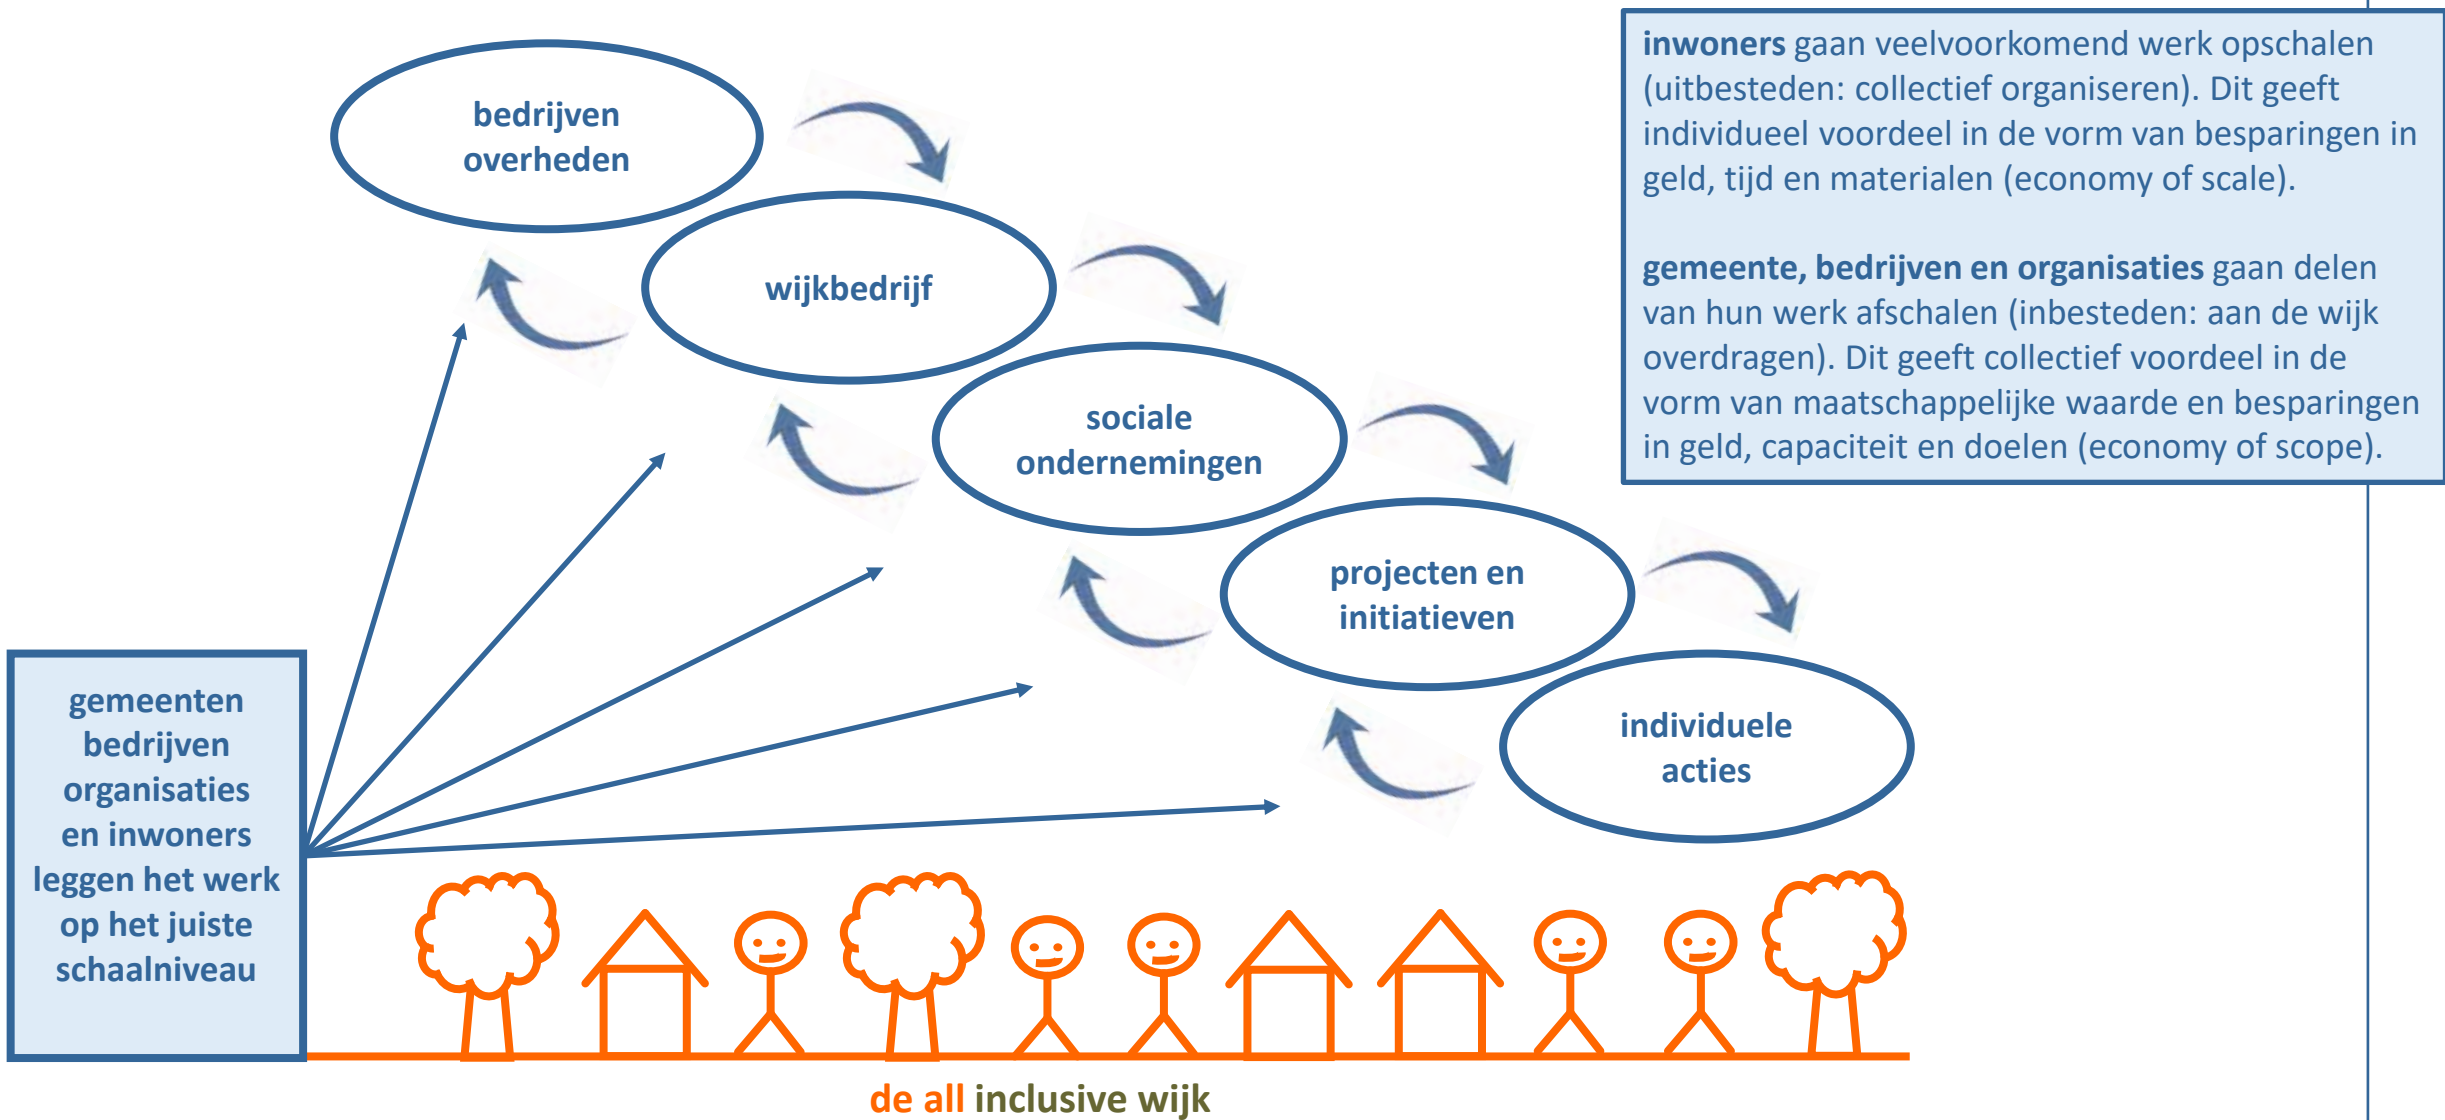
bedrijven overheden

wijkbedrijf

sociale ondernemingen

projecten en initiatieven

individuele acties

**inwoners** gaan veelvoorkomend werk opschalen (uitbesteden: collectief organiseren). Dit geeft individueel voordeel in de vorm van besparingen in geld, tijd en materialen (economy of scale).

**gemeente, bedrijven en organisaties** gaan delen van hun werk afschalen (inbesteden: aan de wijk overdragen). Dit geeft collectief voordeel in de vorm van maatschappelijke waarde en besparingen in geld, capaciteit en doelen (economy of scope).

gemeenten bedrijven organisaties en inwoners leggen het werk op het juiste schaalniveau

de all inclusive wijk